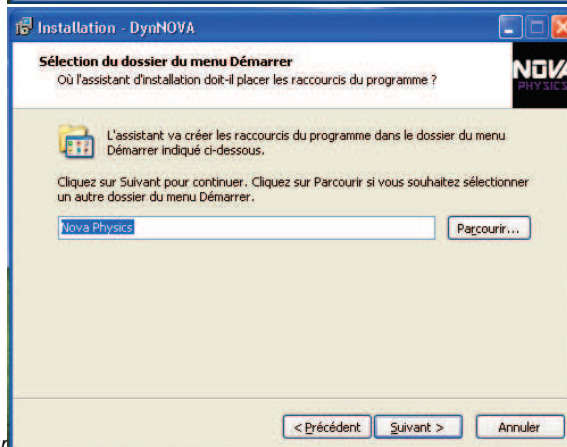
Installation - DynNOVA

Sélection du dossier du menu Démarrer
Où l'assistant d'installation doit-il placer les raccourcis du programme ?

NOVA PHYSICS

L'assistant va créer les raccourcis du programme dans le dossier du menu Démarrer indiqué ci-dessous.

Cliquez sur Suivant pour continuer. Cliquez sur Parcourir si vous souhaitez sélectionner un autre dossier du menu Démarrer.

Nova Physics

Parcourir...

< Précédent

Suivant >

Annuler